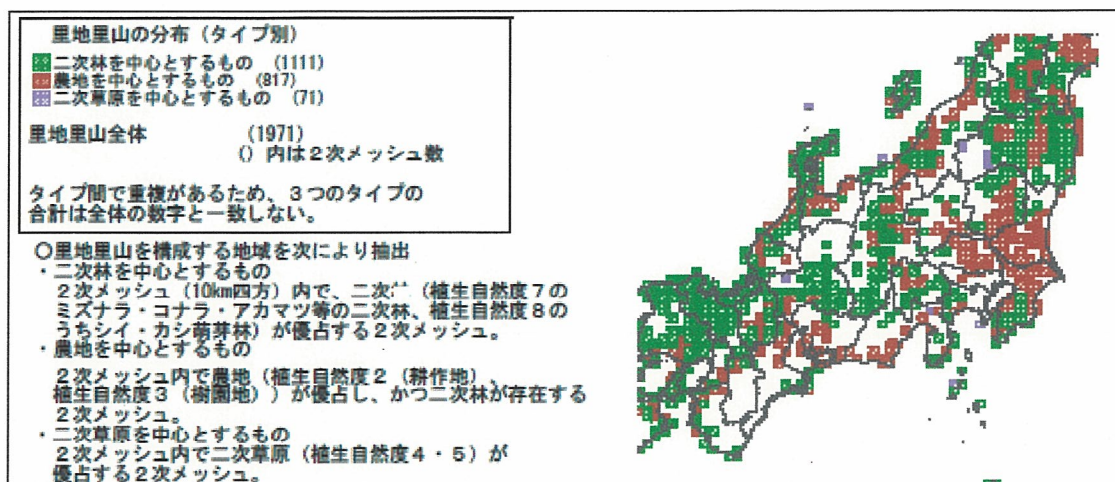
里地里山の分布（タイプ別）

二次林を中心とするもの (1111)
農地を中心とするもの (817)
二次草原を中心とするもの (71)

里地里山全体 (1971)
() 内は２次メッシュ数

タイプ間で重複があるため、３つのタイプの合計は全体の数字と一致しない。

○里地里山を構成する地域を次により抽出
・二次林を中心とするもの
２次メッシュ（10km四方）内で、二次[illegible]（植生自然度７のミズナラ・コナラ・アカマツ等の二次林、植生自然度８のうちシイ・カシ萌芽林）が優占する２次メッシュ。
・農地を中心とするもの
２次メッシュ内で農地（植生自然度２（耕作地）、植生自然度３（樹園地））が優占し、かつ二次林が存在する２次メッシュ。
・二次草原を中心とするもの
２次メッシュ内で二次草原（植生自然度４・５）が優占する２次メッシュ。